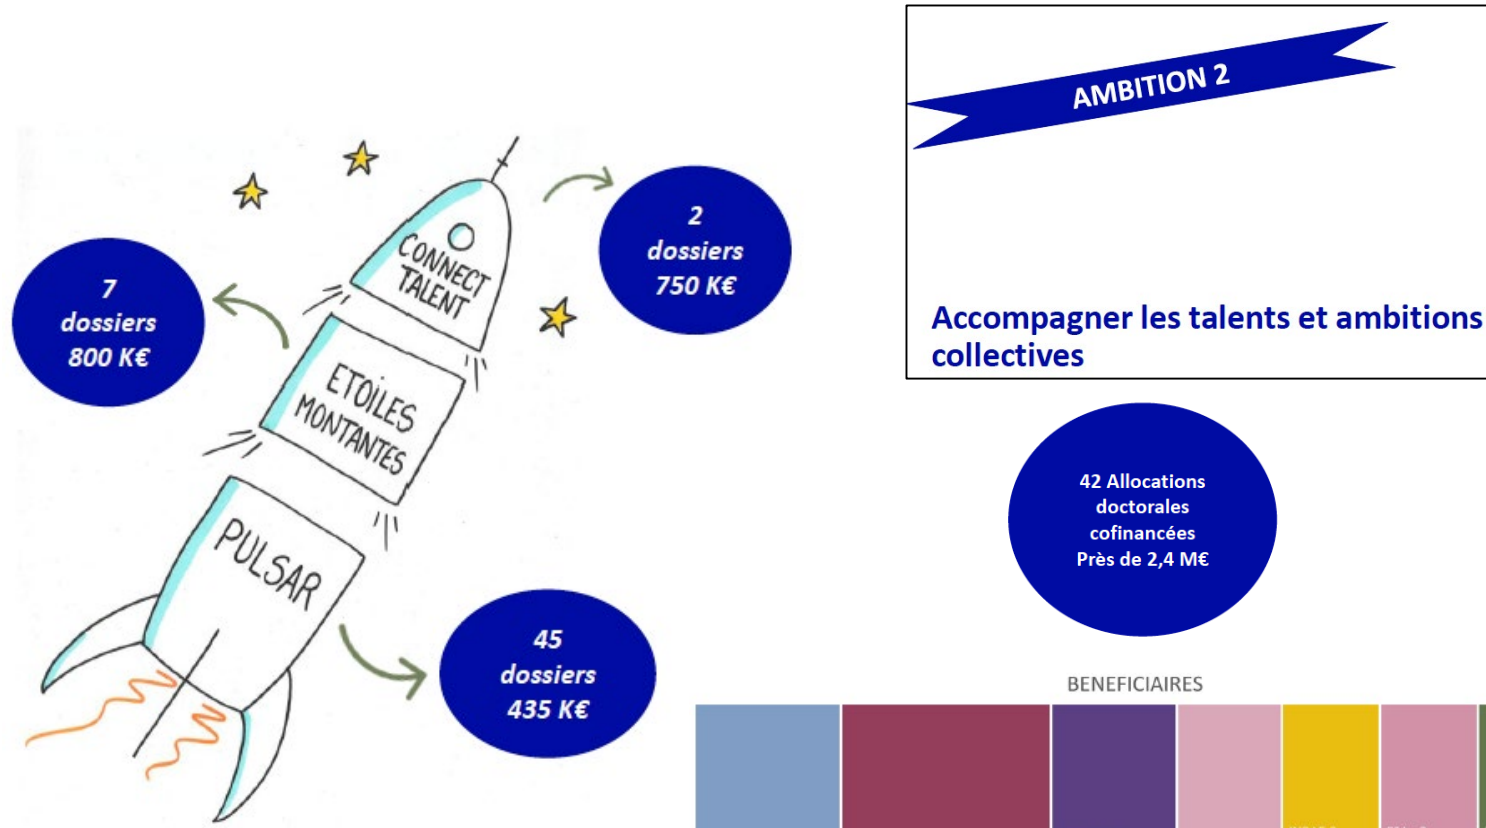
CONNECT TALENT

ETOILES MONTANTES

PULSAR

7 dossiers 800 K€

2 dossiers 750 K€

45 dossiers 435 K€

AMBITION 2

Accompagner les talents et ambitions collectives

42 Allocations doctorales cofinancées Près de 2,4 M€

BENEFICIAIRES